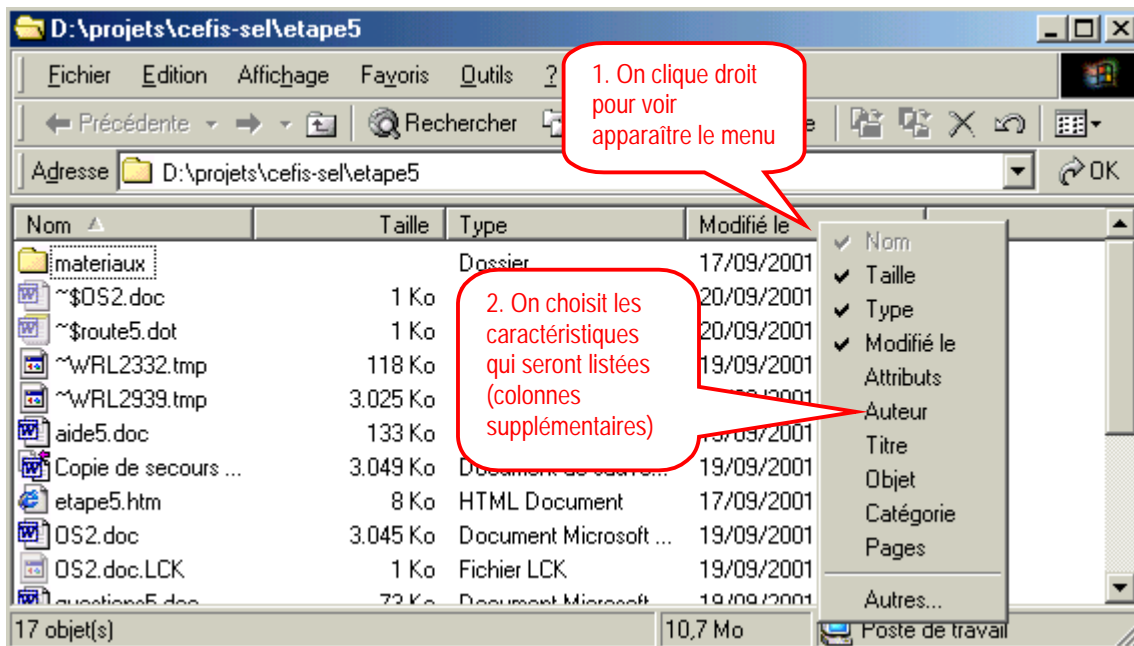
D:\projets\cefis-sel\etape5

Fichier Edition Affichage Favoris Outils ?

Précédente Rechercher

Adresse D:\projets\cefis-sel\etape5

OK

1. On clique droit pour voir apparaître le menu

| Nom | Taille | Type | Modifié le |
|---|---|---|---|
| materiaux | | Dossier | 17/09/2001 |
| ~$OS2.doc | 1 Ko | | 20/09/2001 |
| ~$route5.dot | 1 Ko | | 20/09/2001 |
| ~WRL2332.tmp | 118 Ko | | 19/09/2001 |
| ~WRL2939.tmp | 3.025 Ko | | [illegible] |
| aide5.doc | 133 Ko | | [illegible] |
| Copie de secours ... | 3.049 Ko | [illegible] | 19/09/2001 |
| etape5.htm | 8 Ko | HTML Document | 17/09/2001 |
| OS2.doc | 3.045 Ko | Document Microsoft ... | 19/09/2001 |
| OS2.doc.LCK | 1 Ko | Fichier LCK | 19/09/2001 |
| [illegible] | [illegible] | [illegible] | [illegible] |

2. On choisit les caractéristiques qui seront listées (colonnes supplémentaires)

Nom
Taille
Type
Modifié le
Attributs
Auteur
Titre
Objet
Catégorie
Pages
Autres...

17 objet(s) 10,7 Mo Poste de travail